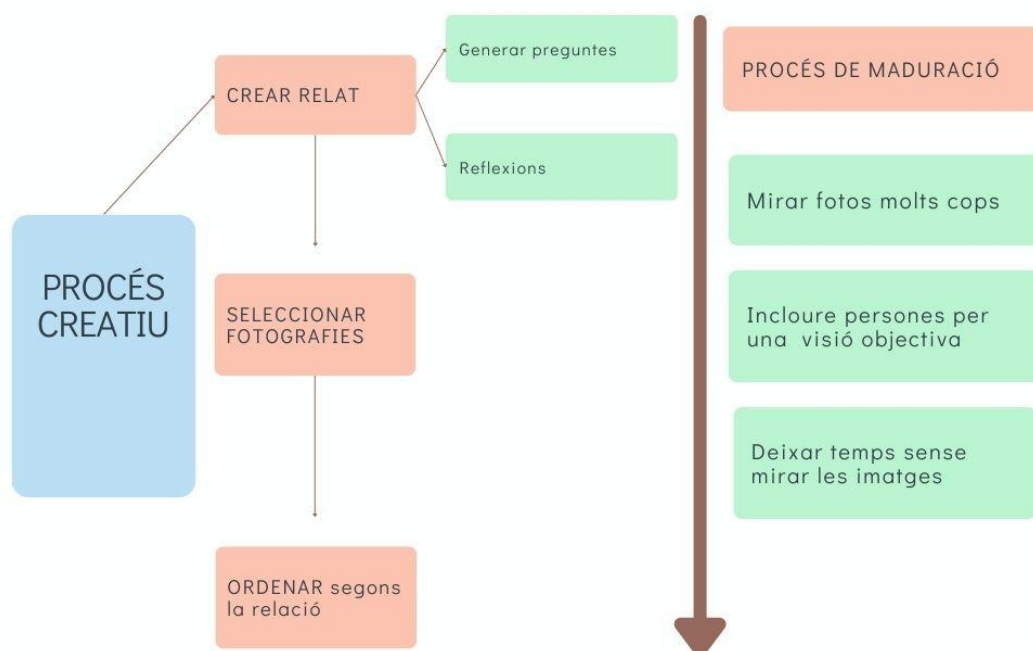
PROCÉS CREATIU

CREAR RELAT

Generar preguntes

Reflexions

SELECCIONAR FOTOGRAFIES

ORDENAR segons la relació

PROCÉS DE MADURACIÓ

Mirar fotos molts cops

Incloure persones per una visió objectiva

Deixar temps sense mirar les imatges